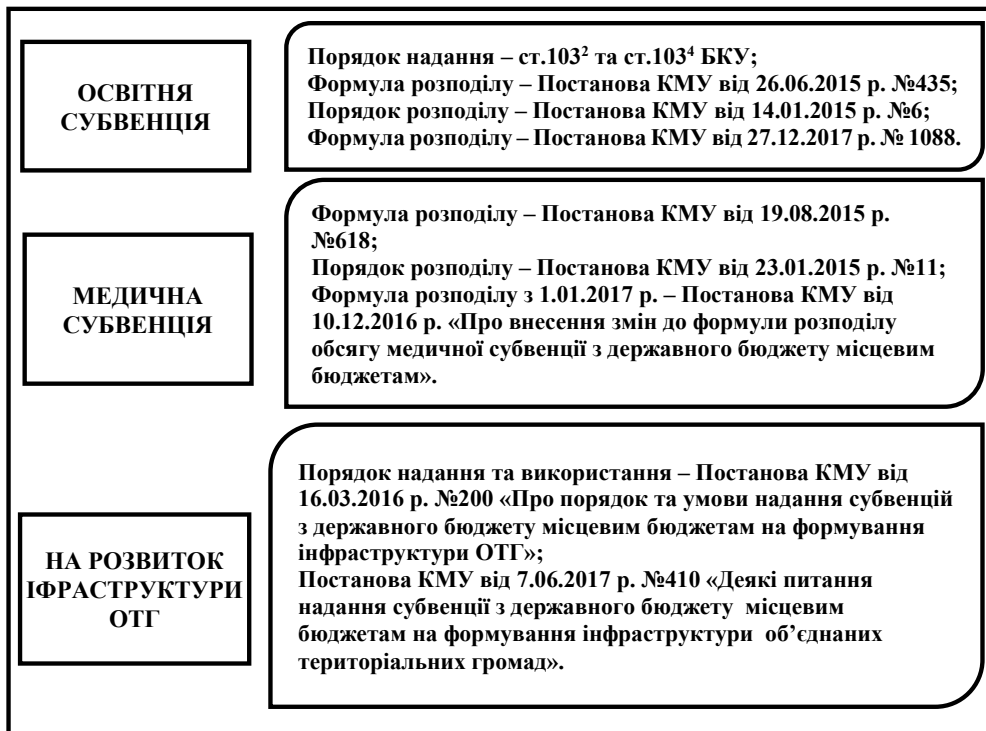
ОСВІТНЯ СУБВЕНЦІЯ

Порядок надання – ст.$103^2$ та ст.$103^4$ БКУ;
Формула розподілу – Постанова КМУ від 26.06.2015 р. №435;
Порядок розподілу – Постанова КМУ від 14.01.2015 р. №6;
Формула розподілу – Постанова КМУ від 27.12.2017 р. № 1088.

МЕДИЧНА СУБВЕНЦІЯ

Формула розподілу – Постанова КМУ від 19.08.2015 р. №618;
Порядок розподілу – Постанова КМУ від 23.01.2015 р. №11;
Формула розподілу з 1.01.2017 р. – Постанова КМУ від 10.12.2016 р. «Про внесення змін до формули розподілу обсягу медичної субвенції з державного бюджету місцевим бюджетам».

НА РОЗВИТОК ІФРАСТРУКТУРИ ОТГ

Порядок надання та використання – Постанова КМУ від 16.03.2016 р. №200 «Про порядок та умови надання субвенцій з державного бюджету місцевим бюджетам на формування інфраструктури ОТГ»;
Постанова КМУ від 7.06.2017 р. №410 «Деякі питання надання субвенції з державного бюджету місцевим бюджетам на формування інфраструктури об'єднаних територіальних громад».